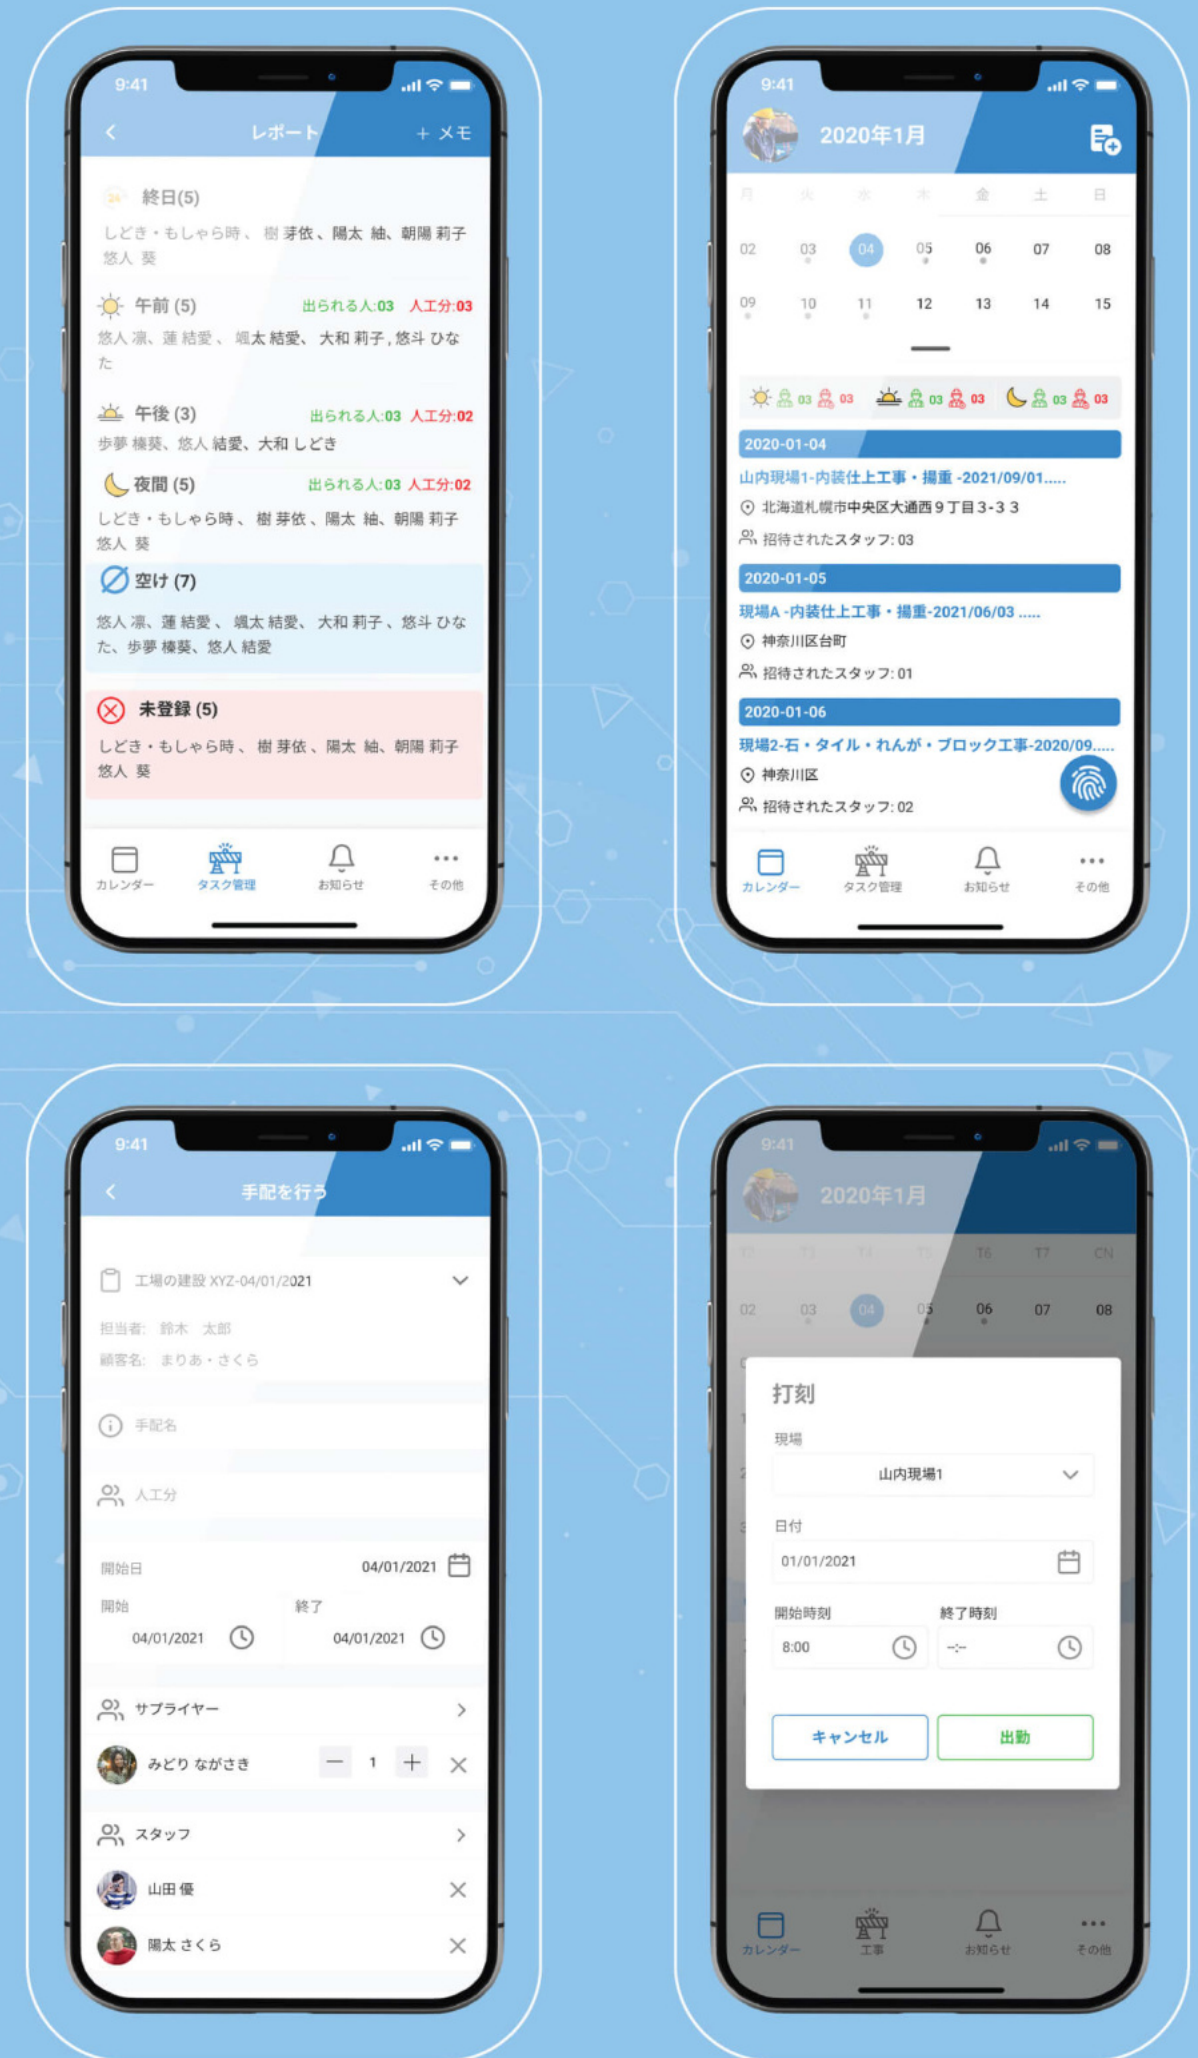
9:41

レポート

＋ メモ

終日(5)

しどき・もしゃら時、樹 芽依、陽太 紬、朝陽 莉子 悠人 葵

午前 (5) 出られる人:03 人工分:03

悠人 凛、蓮 結愛、颯太 結愛、大和 莉子，悠斗 ひなた

午後 (3) 出られる人:03 人工分:02

歩夢 榛葵、悠人 結愛、大和 しどき

夜間 (5) 出られる人:03 人工分:02

しどき・もしゃら時、樹 芽依、陽太 紬、朝陽 莉子 悠人 葵

空け (7)

悠人 凛、蓮 結愛、颯太 結愛、大和 莉子、悠斗 ひなた、歩夢 榛葵、悠人 結愛

未登録 (5)

しどき・もしゃら時、樹 芽依、陽太 紬、朝陽 莉子 悠人 葵

カレンダー タスク管理 お知らせ その他

9:41

2020年1月

月 火 水 木 金 土 日

02 03 04 05 06 07 08

09 10 11 12 13 14 15

03 03 03 03 03 03

2020-01-04

山内現場1-内装仕上工事・揚重 -2021/09/01.....

北海道札幌市中央区大通西９丁目3-3 3

招待されたスタッフ: 03

2020-01-05

現場A -内装仕上工事・揚重-2021/06/03 .....

神奈川区台町

招待されたスタッフ: 01

2020-01-06

現場2-石・タイル・れんが・ブロック工事-2020/09.....

神奈川区

招待されたスタッフ: 02

カレンダー タスク管理 お知らせ その他

9:41

手配を行う

工場の建設 XYZ-04/01/2021

担当者: 鈴木 太郎

顧客名: まりあ・さくら

手配名

人工分

開始日 04/01/2021

開始 04/01/2021

終了 04/01/2021

サプライヤー

みどり ながさき 1

スタッフ

山田 優

陽太 さくら

9:41

2020年1月

T2 T3 T4 T5 T6 T7 CN

02 03 04 05 06 07 08

打刻

現場

山内現場1

日付

01/01/2021

開始時刻

8:00

終了時刻

--:--

キャンセル

出勤

カレンダー 工事 お知らせ その他